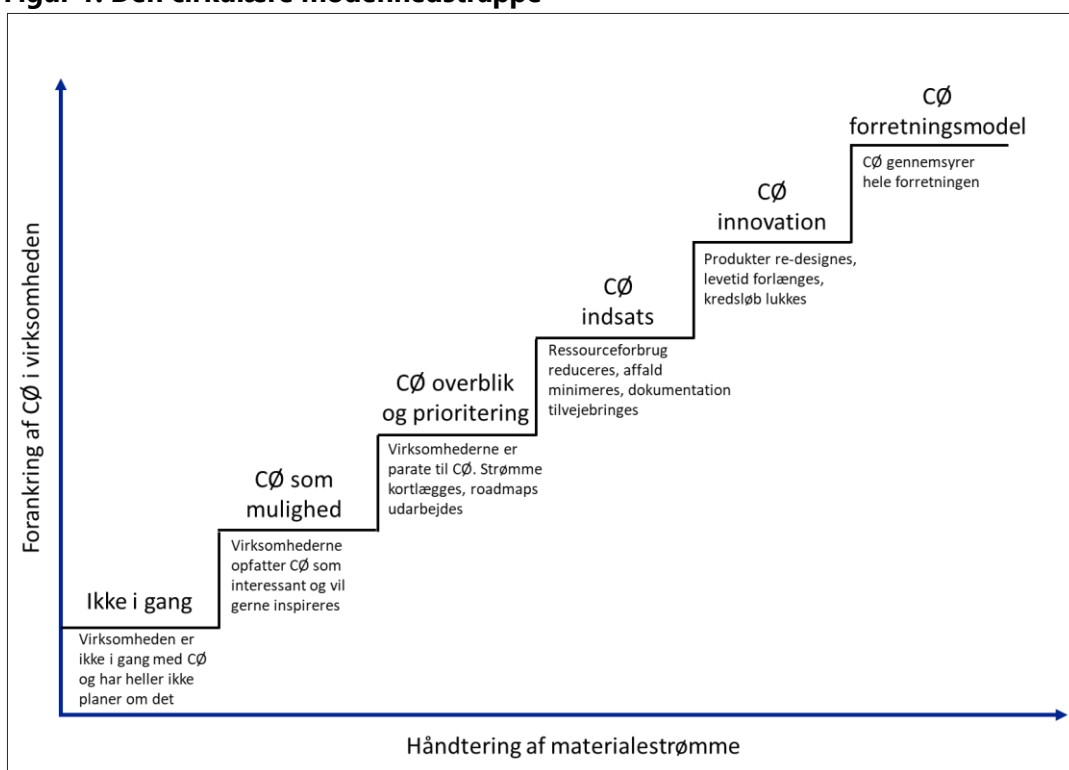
Figur 1. Den cirkulære modenhedstrappe

Forankring af CØ i virksomheden

CØ forretningsmodel

CØ gennemsyrer hele forretningen

CØ innovation

Produkter re-designes, levetid forlænges, kredsløb lukkes

CØ indsats

Ressourceforbrug reduceres, affald minimeres, dokumentation tilvejebringes

CØ overblik og prioritering

Virksomhederne er parate til CØ. Strømme kortlægges, roadmaps udarbejdes

CØ som mulighed

Virksomhederne opfatter CØ som interessant og vil gerne inspireres

Ikke i gang

Virksomheden er ikke i gang med CØ og har heller ikke planer om det

Håndtering af materialestrømme